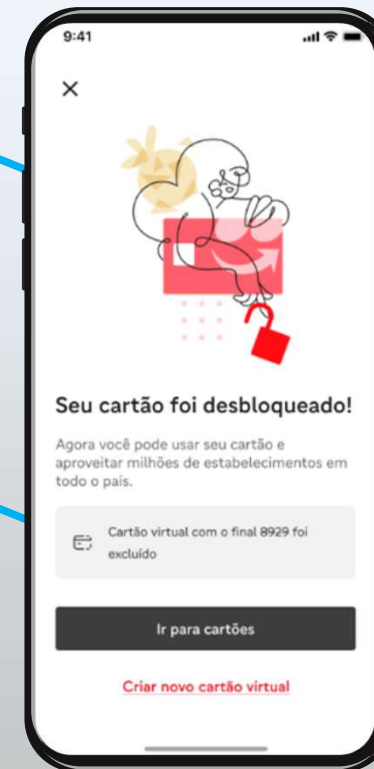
9:41

×

Seu cartão foi desbloqueado!

Agora você pode usar seu cartão e aproveitar milhões de estabelecimentos em todo o país.

Cartão virtual com o final 8929 foi excluído

Ir para cartões

Criar novo cartão virtual